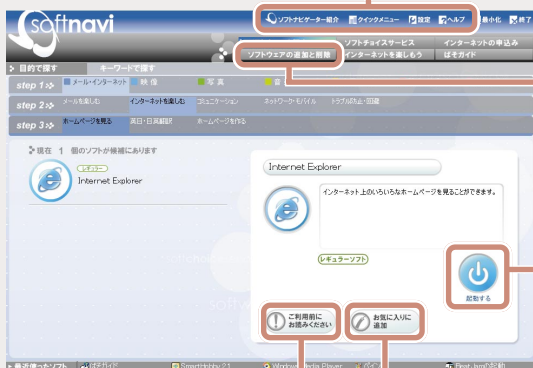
softnavi

ソフトナビゲーター紹介 クイックメニュー 設定 ヘルプ 最小化 終了

ソフトチョイスサービス インターネットの申込み
ソフトウェアの追加と削除 インターネットを楽しもう ぱそガイド

目的で探す キーワードで探す

step 1 メール・インターネット 映像 写真 音

step 2 メールを楽しむ インターネットを楽しむ コミュニケーション ネットワーク・モバイル トラブル防止・回避

step 3 ホームページを見る 英日・日英翻訳 ホームページを作る

現在 1 個のソフトが候補にあります

レギュラー
Internet Explorer

Internet Explorer

インターネット上のいろいろなホームページを見ることができます。

レギュラーソフト

起動する

ご利用前にお読みください

お気に入りに追加

最近使ったソフト ぱそガイド Smartなびi 2.1 Windows Media Player ガイド Peet.Jamの起動